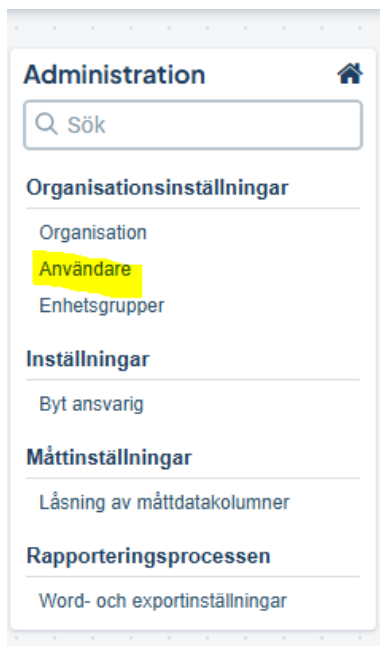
Administration

Sök

Organisationsinställningar

Organisation

Användare

Enhetsgrupper

Inställningar

Byt ansvarig

Måttinställningar

Låsning av måttdatakolumner

Rapporteringsprocessen

Word- och exportinställningar